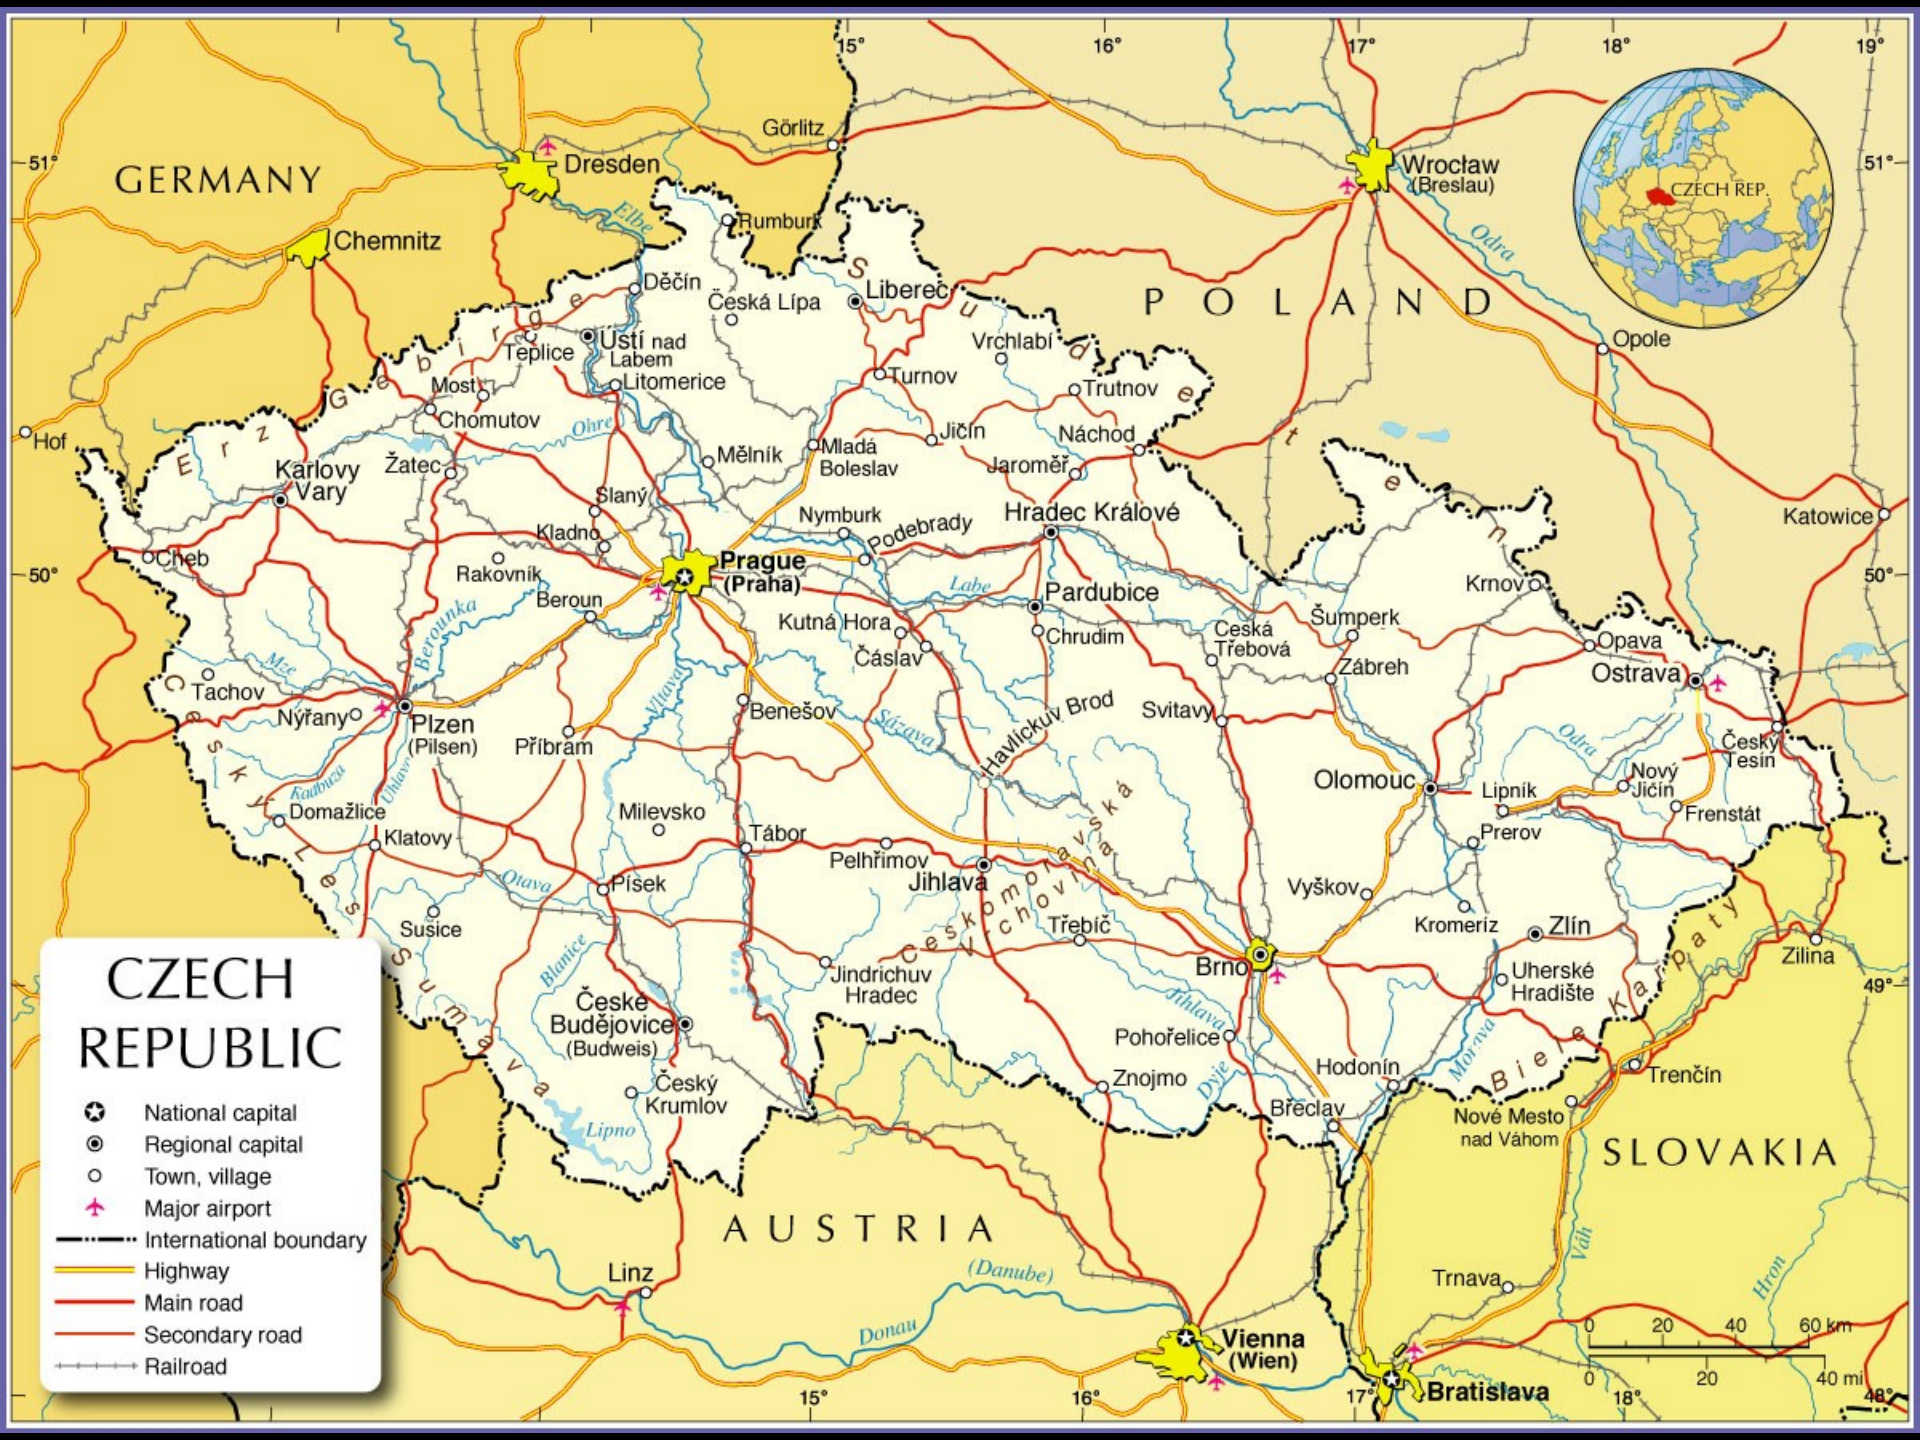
15° 16° 17° 18° 19°

51° 51°

50° 50°

49°

48°

15° 16° 17° 18°

GERMANY

POLAND

AUSTRIA

SLOVAKIA

CZECH REP.

Görlitz
Dresden
Chemnitz
Hof
Wrocław (Breslau)
Opole
Katowice
Odra
Elbe
Rumburk
Děčín
Česká Lípa
Liberec
Ústí nad Labem
Teplice
Most
Litomerice
Chomutov
Ohre
Erz Gebirge
Sudeten
Vrchlabí
Turnov
Trutnov
Náchod
Jičín
Jaroměř
Mělník
Mladá Boleslav
Karlovy Vary
Žatec
Slaný
Kladno
Cheb
Rakovník
Prague (Praha)
Nymburk
Podebrady
Hradec Králové
Pardubice
Labe
Beroun
Berounka
Kutná Hora
Čáslav
Chrudim
Česká Třebová
Šumperk
Zábreh
Krnov
Opava
Ostrava
Tachov
Mze
Nýřany
Plzen (Pilsen)
Příbram
Vltava
Benešov
Sázava
Havlíckuv Brod
Svitavy
Olomouc
Odra
Český Těšín
Nový Jičín
Lipník
Frenštát
Prerov
Český Les
Radbuza
Úhlava
Domažlice
Klatovy
Milevsko
Tábor
Pelhřimov
Jihlava
Českomoravská Vrchovina
Vyškov
Kromeríz
Zlín
Otava
Písek
Susice
Šumava
Blanice
Jindrichuv Hradec
Třebíč
Brno
Jihlava
Uherské Hradište
Zilina
Karpaty
Biele
České Budějovice (Budweis)
Český Krumlov
Lipno
Pohořelice
Znojmo
Dyje
Hodonín
Morava
Břeclav
Nové Mesto nad Váhom
Trenčín
Linz
(Danube)
Donau
Vienna (Wien)
Trnava
Váh
Hron
Bratislava

0 20 40 60 km
0 20 40 mi

CZECH REPUBLIC

National capital
Regional capital
Town, village
Major airport
International boundary
Highway
Main road
Secondary road
Railroad